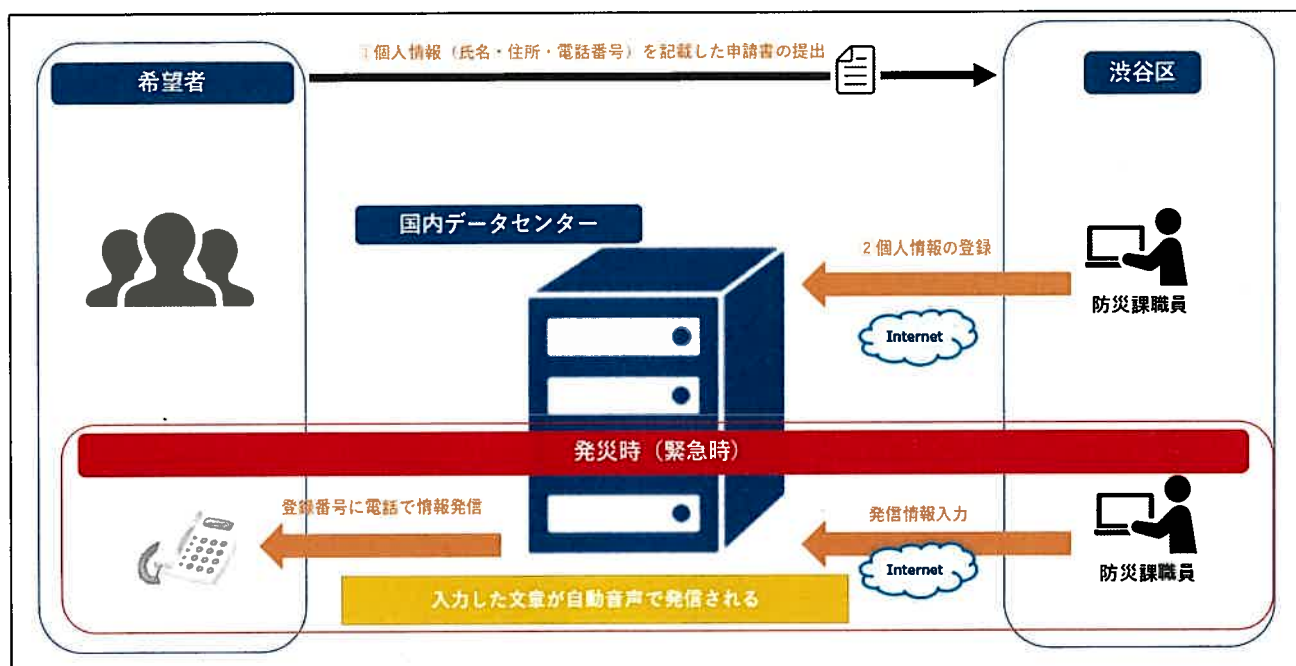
1 個人情報（氏名・住所・電話番号）を記載した申請書の提出

希望者

渋谷区

国内データセンター

2 個人情報の登録

Internet

防災課職員

発災時（緊急時）

登録番号に電話で情報発信

発信情報入力

Internet

防災課職員

入力した文章が自動音声で発信される